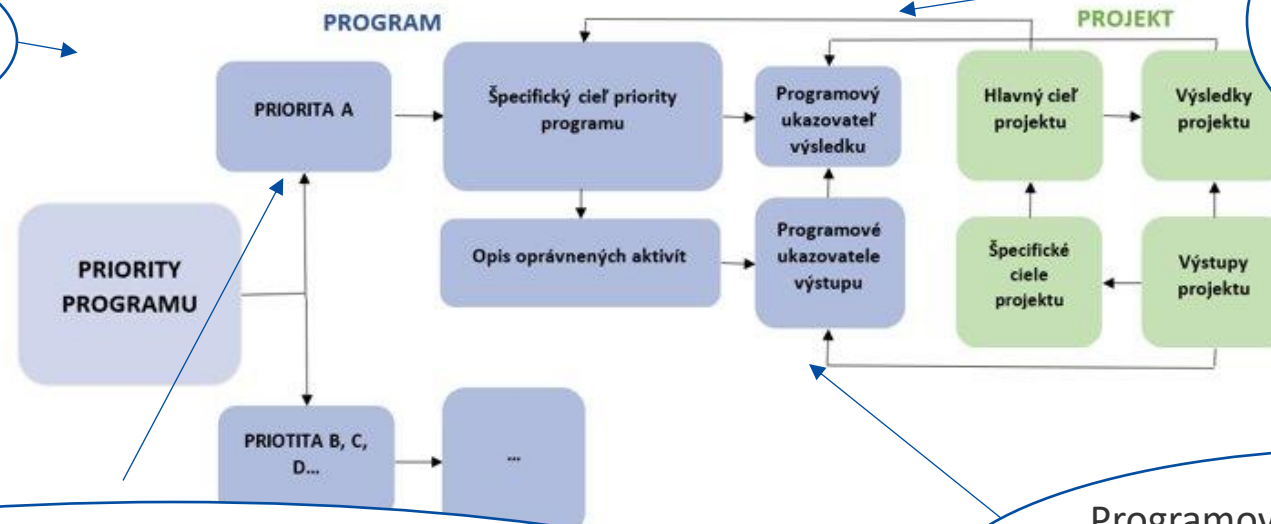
PROGRAM

PROJEKT

PRIORITY PROGRAMU

PRIORITA A

Špecifický cieľ priority programu

Programový ukazovateľ výsledku

Hlavný cieľ projektu

Výsledky projektu

Opis oprávnených aktivít

Programové ukazovatele výstupu

Špecifické ciele projektu

Výstupy projektu

PRIOTITA B, C, D...

...

Programov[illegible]